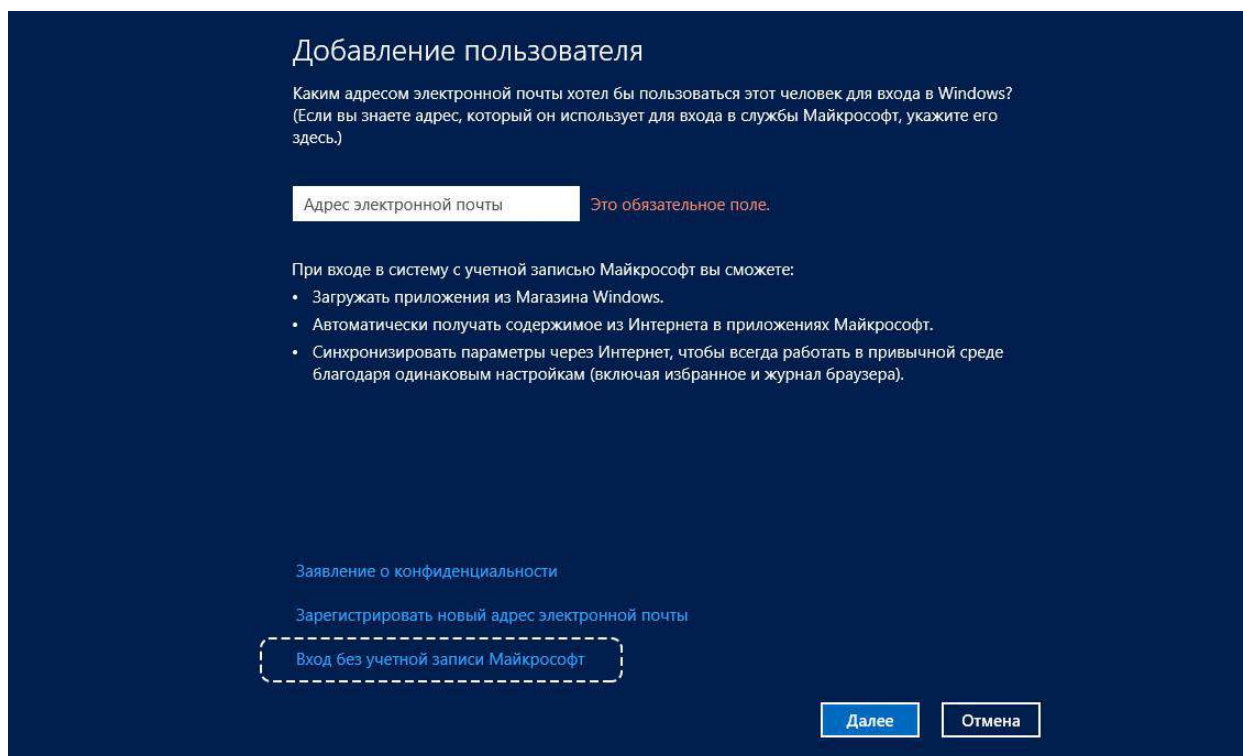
Добавление пользователя

Каким адресом электронной почты хотел бы пользоваться этот человек для входа в Windows? (Если вы знаете адрес, который он использует для входа в службы Майкрософт, укажите его здесь.)

Адрес электронной почты

Это обязательное поле.

При входе в систему с учетной записью Майкрософт вы сможете:
• Загружать приложения из Магазина Windows.
• Автоматически получать содержимое из Интернета в приложениях Майкрософт.
• Синхронизировать параметры через Интернет, чтобы всегда работать в привычной среде благодаря одинаковым настройкам (включая избранное и журнал браузера).

Заявление о конфиденциальности

Зарегистрировать новый адрес электронной почты

Вход без учетной записи Майкрософт

Далее

Отмена